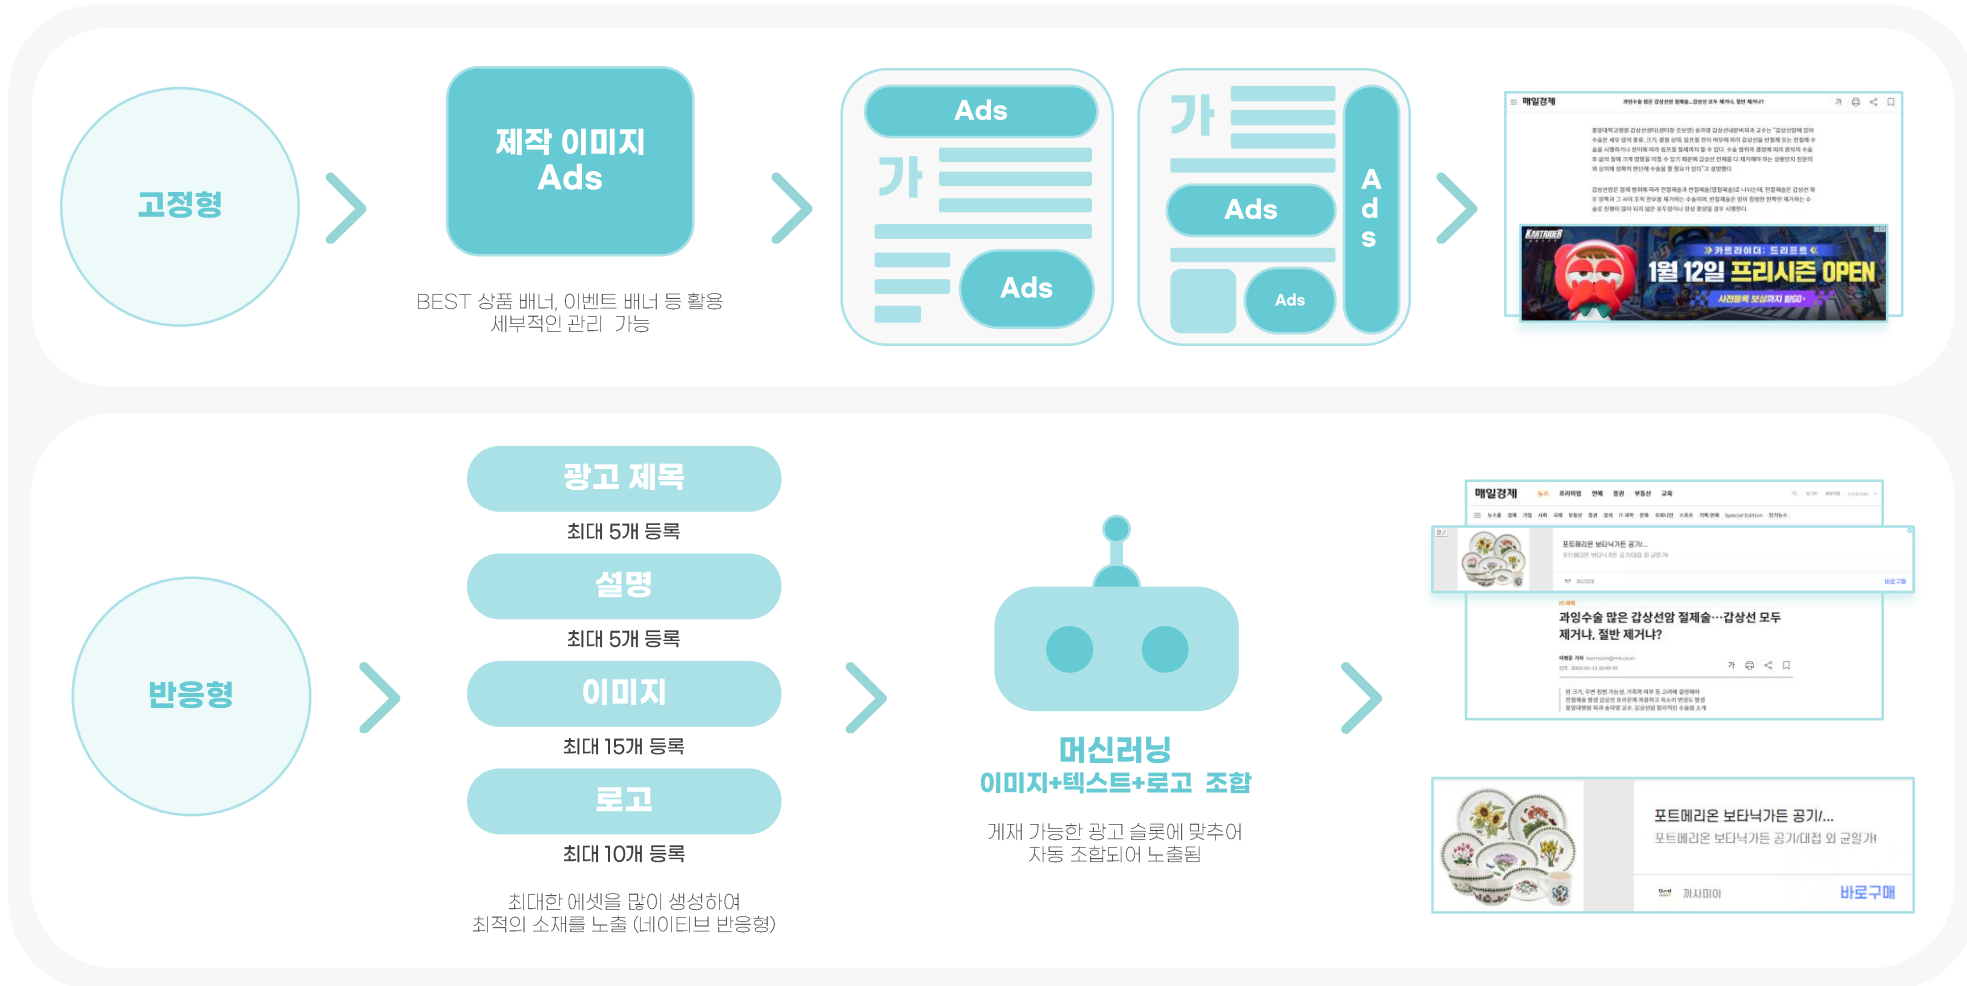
고정형

제작 이미지
Ads

BEST 상품 배너, 이벤트 배너 등 활용
세부적인 관리 가능

Ads
가
Ads

가
Ads
Ads
A
d
s

매일경제

1월 12일 프리시즌 OPEN

반응형

광고 제목
최대 5개 등록
설명
최대 5개 등록
이미지
최대 15개 등록
로고
최대 10개 등록

최대한 에셋을 많이 생성하여
최적의 소재를 노출 (네이티브 반응형)

머신러닝
이미지+텍스트+로고 조합

게재 가능한 광고 슬롯에 맞추어
자동 조합되어 노출됨

매일경제
포트메리온 보타닉가든 공기/...
과잉수술 많은 갑상선암 절제술…갑상선 모두 제거나, 절반 제거나?

포트메리온 보타닉가든 공기/...
포트메리온 보타닉가든 공기/대접 외 균일가!
까사미아
바로구매